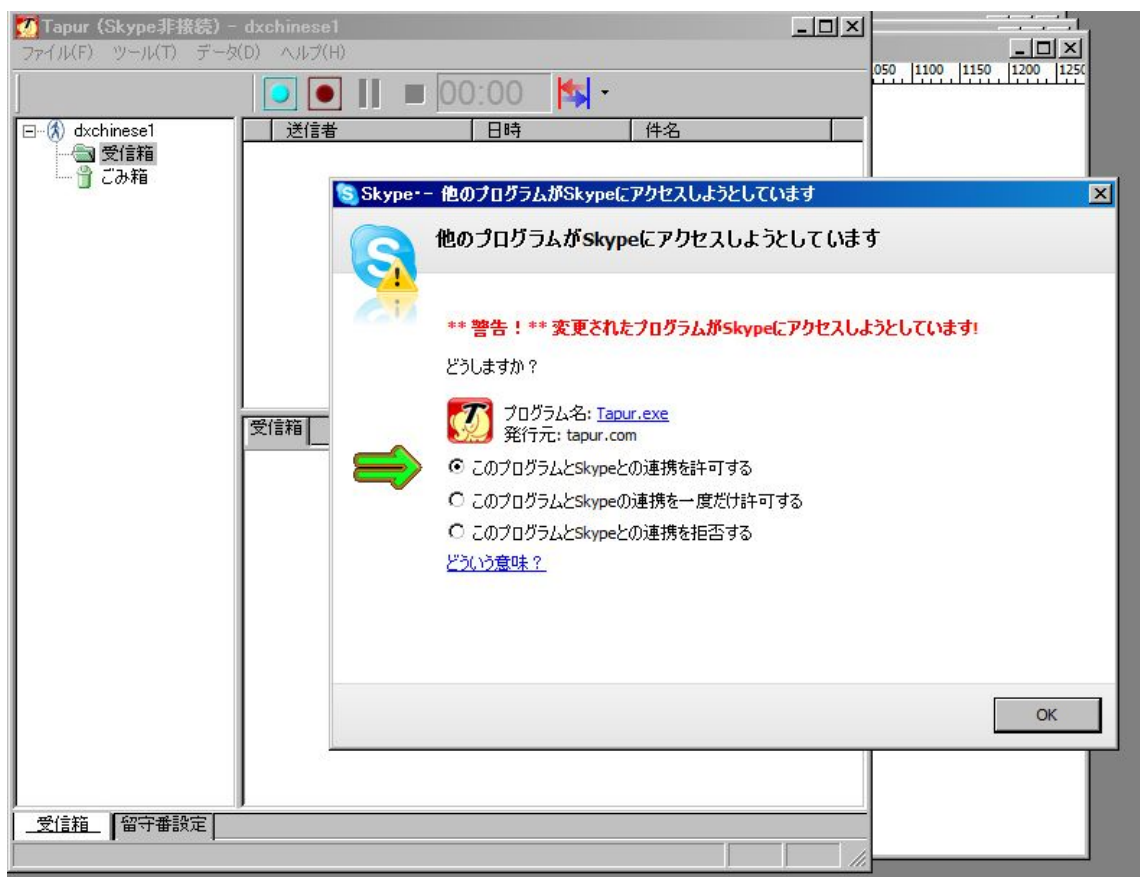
Tapur (Skype非接続) - dxchinese1
ファイル(F) ツール(T) データ(D) ヘルプ(H)
00:00
050 1100 1150 1200 1250
dxchinese1
受信箱
ごみ箱
送信者
日時
件名
受信箱

Skype™ - 他のプログラムがSkypeにアクセスしようとしています
他のプログラムがSkypeにアクセスしようとしています
** 警告！** 変更されたプログラムがSkypeにアクセスしようとしています!
どうしますか？
プログラム名: Tapur.exe
発行元: tapur.com
このプログラムとSkypeとの連携を許可する
このプログラムとSkypeの連携を一度だけ許可する
このプログラムとSkypeとの連携を拒否する
どういう意味？
OK

受信箱
留守番設定